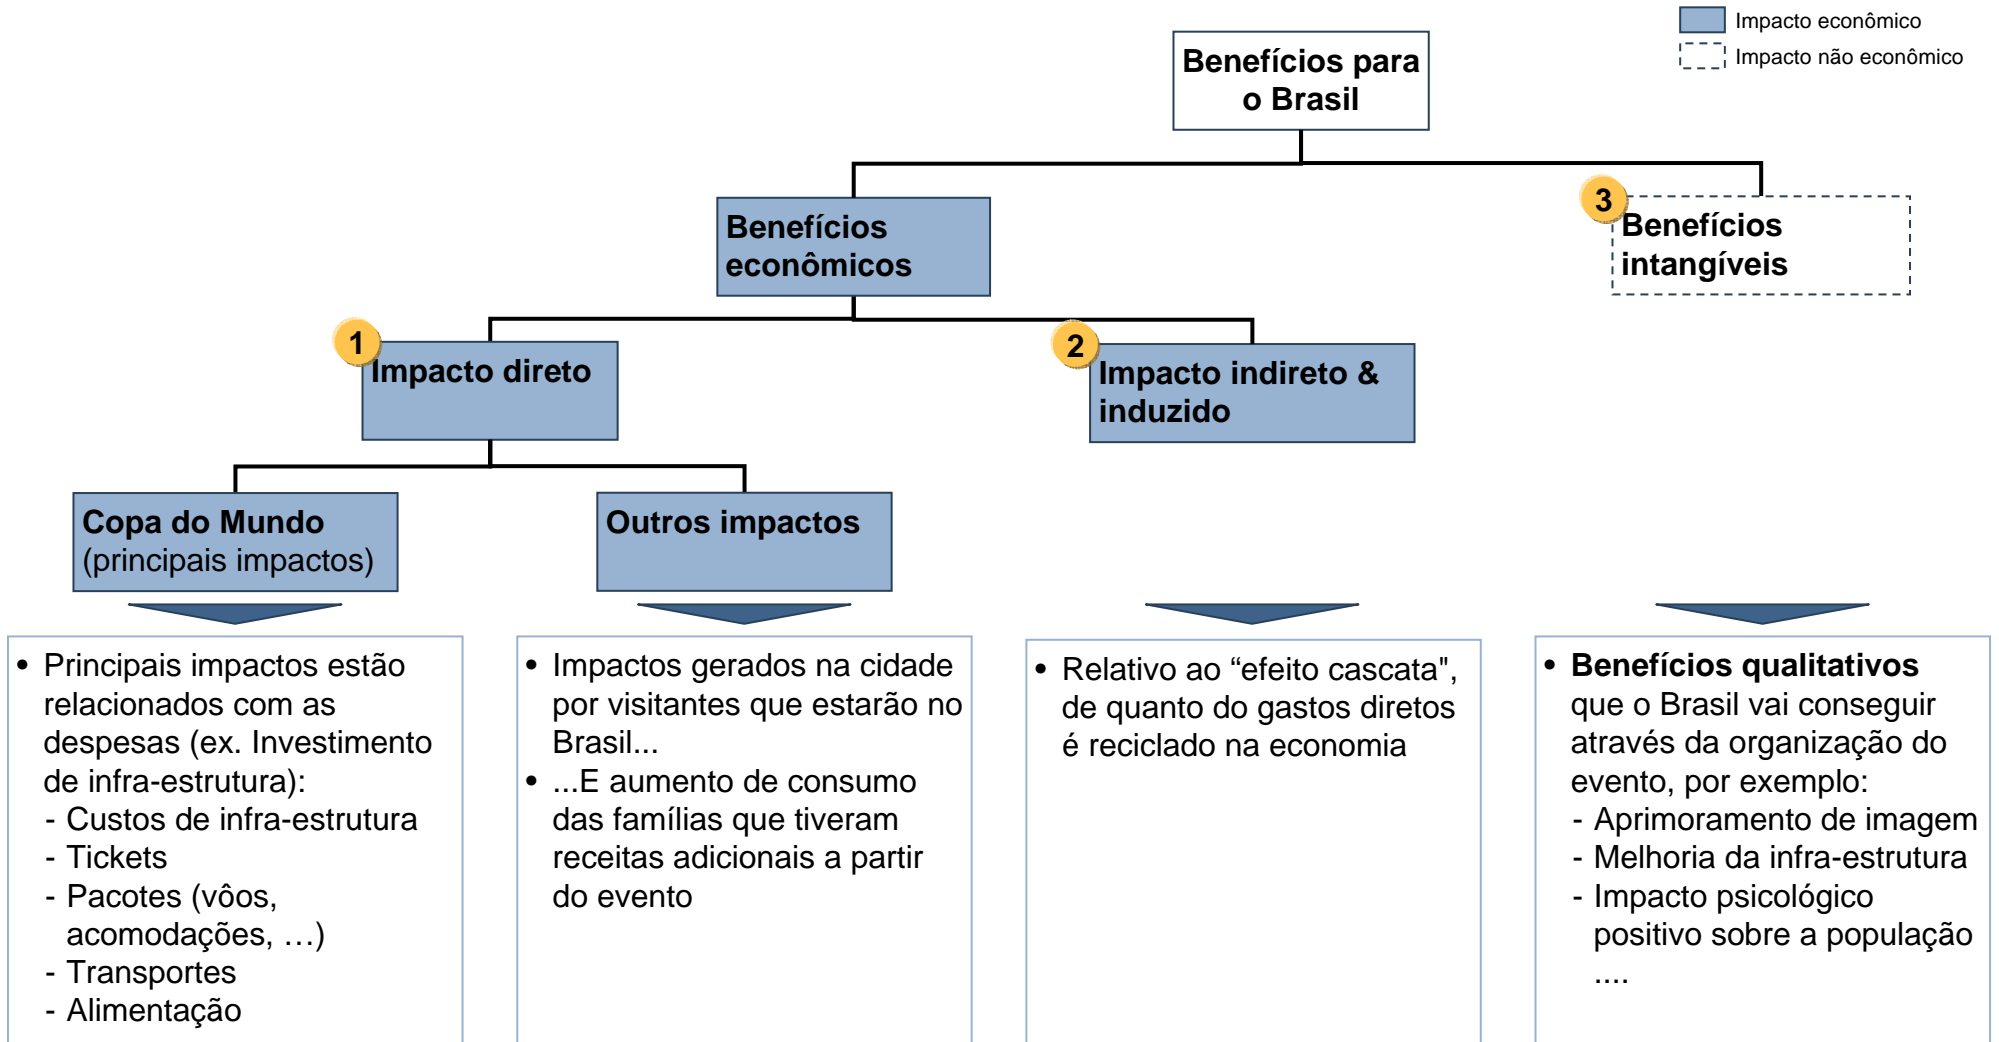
Impacto econômico
Impacto não econômico

Benefícios para o Brasil

Benefícios econômicos

3 Benefícios intangíveis

1 Impacto direto

2 Impacto indireto & induzido

Copa do Mundo (principais impactos)

Outros impactos

• Principais impactos estão relacionados com as despesas (ex. Investimento de infra-estrutura):
- Custos de infra-estrutura
- Tickets
- Pacotes (vôos, acomodações, …)
- Transportes
- Alimentação

• Impactos gerados na cidade por visitantes que estarão no Brasil...
• ...E aumento de consumo das famílias que tiveram receitas adicionais a partir do evento

• Relativo ao “efeito cascata", de quanto do gastos diretos é reciclado na economia

• Benefícios qualitativos que o Brasil vai conseguir através da organização do evento, por exemplo:
- Aprimoramento de imagem
- Melhoria da infra-estrutura
- Impacto psicológico positivo sobre a população
....